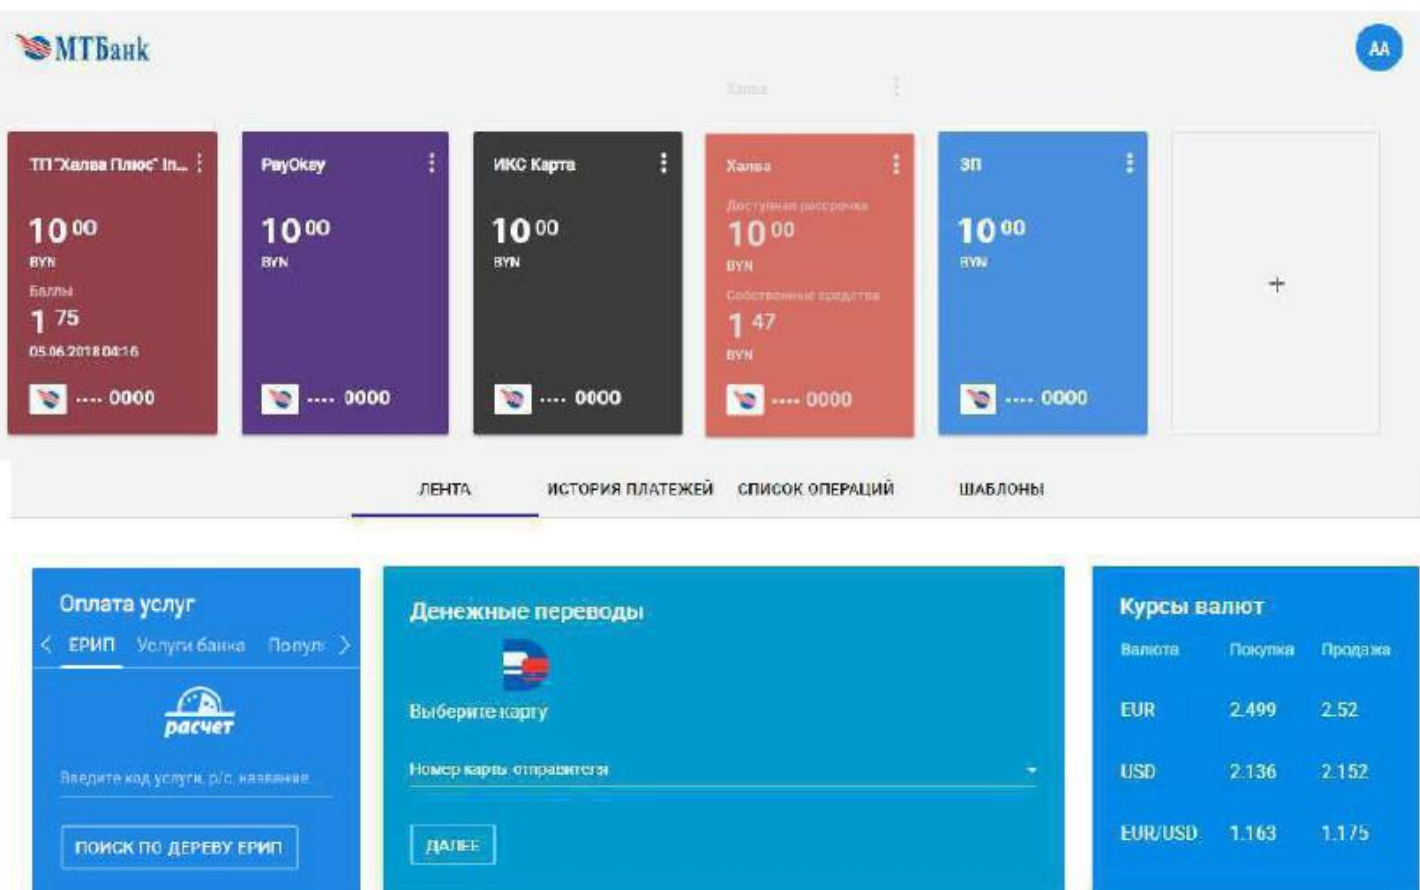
МТБанк

АА

Халва

ТП "Халва Плюс" In...
10 00
BYN
Баллы
1 75
05.06.2018 04:16
···· 0000

PayOkey
10 00
BYN
···· 0000

ИКС Карта
10 00
BYN
···· 0000

Халва
Доступная рассрочка
10 00
BYN
Собственные средства
1 47
BYN
···· 0000

ЗП
10 00
BYN
···· 0000

+

ЛЕНТА
ИСТОРИЯ ПЛАТЕЖЕЙ
СПИСОК ОПЕРАЦИЙ
ШАБЛОНЫ

Оплата услуг
ЕРИП Услуги банка Попул
расчет
Введите код услуги, р/с, название
ПОИСК ПО ДЕРЕВУ ЕРИП

Денежные переводы
Выберите карту
Номер карты отправителя
ДАЛЕЕ

Курсы валют

| Валюта | Покупка | Продажа |
|---|---|---|
| EUR | 2.499 | 2.52 |
| USD | 2.136 | 2.152 |
| EUR/USD | 1.163 | 1.175 |